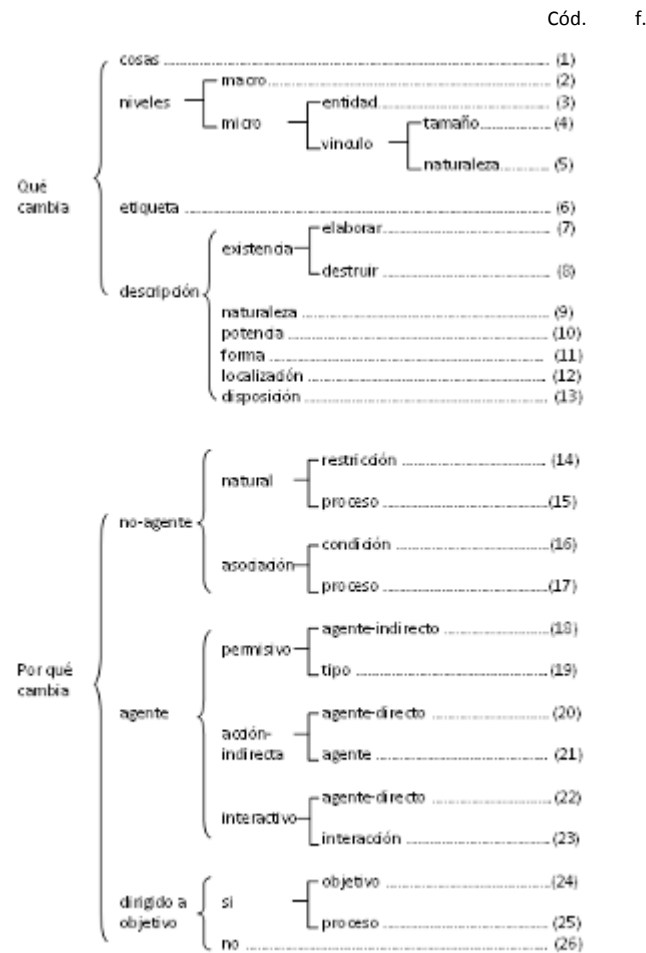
Cód. f.

Qué cambia

cosas (1)
niveles
macro (2)
micro
entidad (3)
vínculo
tamaño (4)
naturaleza (5)
etiqueta (6)
descripción
existencia
elaborar (7)
destruir (8)
naturaleza (9)
potencia (10)
forma (11)
localización (12)
disposición (13)

Por qué cambia

no-agente
natural
restricción (14)
proceso (15)
asociación
condición (16)
proceso (17)
agente
permisivo
agente-indirecto (18)
tipo (19)
acción-indirecta
agente-directo (20)
agente (21)
interactivo
agente-directo (22)
interacción (23)
dirigido a objetivo
si
objetivo (24)
proceso (25)
no (26)